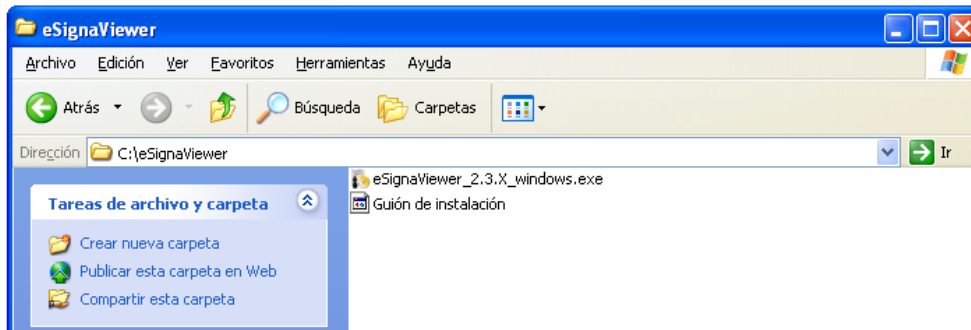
eSignaViewer

Archivo Edición Ver Favoritos Herramientas Ayuda

Atrás Búsqueda Carpetas

Dirección C:\eSignaViewer Ir

Tareas de archivo y carpeta

Crear nueva carpeta
Publicar esta carpeta en Web
Compartir esta carpeta

eSignaViewer_2.3.X_windows.exe
Guión de instalación